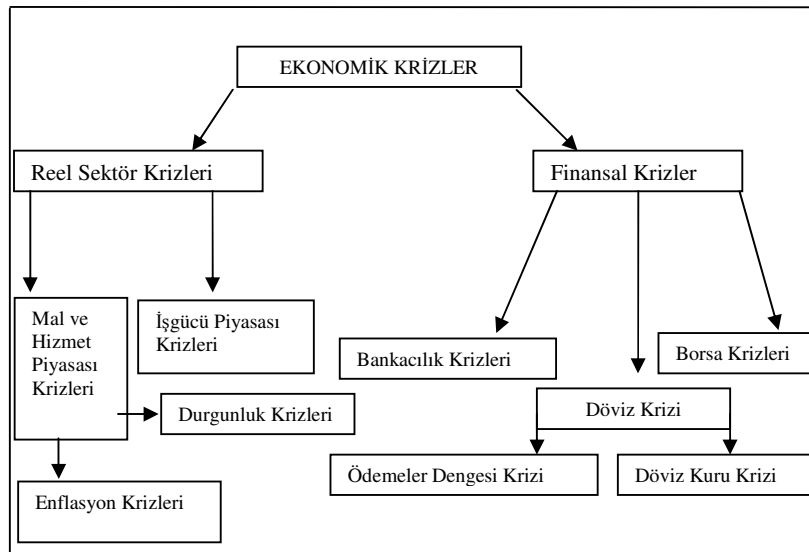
EKONOMİK KRİZLER

Reel Sektör Krizleri

Finansal Krizler

Mal ve Hizmet Piyasası Krizleri

İşgücü Piyasası Krizleri

Bankacılık Krizleri

Borsa Krizleri

Durgunluk Krizleri

Döviz Krizi

Ödemeler Dengesi Krizi

Döviz Kuru Krizi

Enflasyon Krizleri